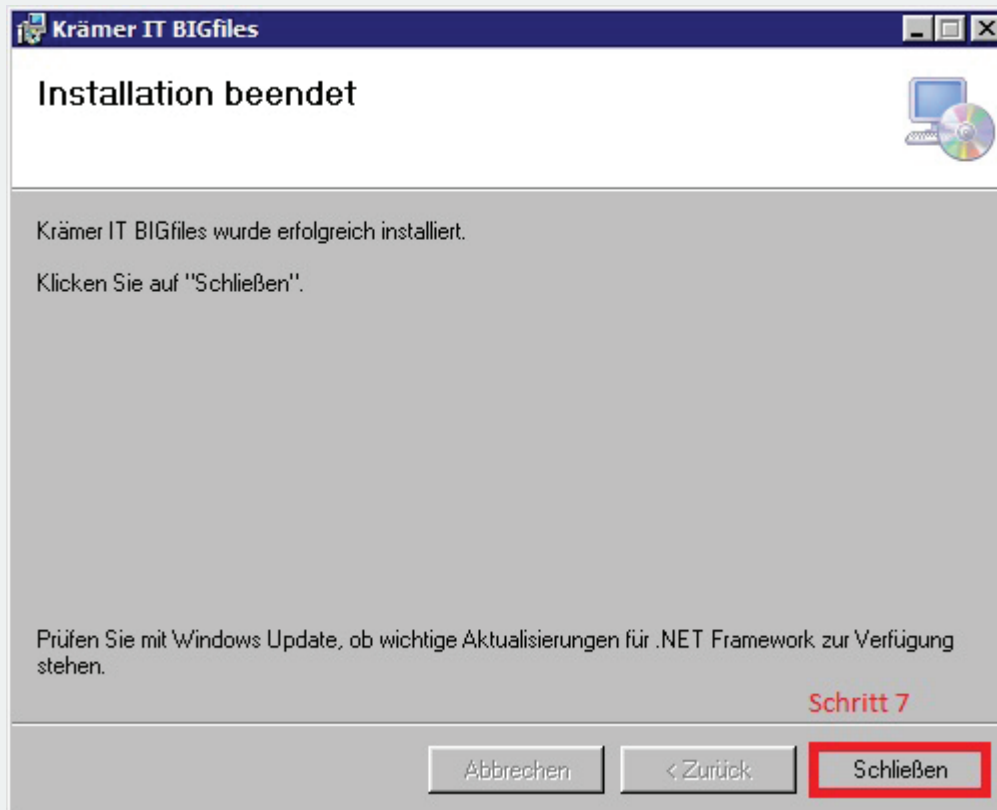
Krämer IT BIGfiles

Installation beendet

Krämer IT BIGfiles wurde erfolgreich installiert.

Klicken Sie auf "Schließen".

Prüfen Sie mit Windows Update, ob wichtige Aktualisierungen für .NET Framework zur Verfügung stehen.

Schritt 7

Abbrechen

< Zurück

Schließen